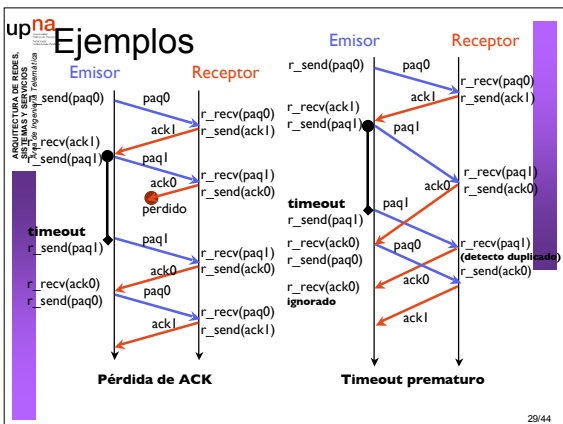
upna

Ejemplos

ARQUITECTURA DE REDES, SISTEMAS Y SERVICIOS
Área de Ingeniería Telemática

Emisor
Receptor

r_send(paq0)
paq0
r_recv(paq0)
r_send(ack1)
ack1
r_recv(ack1)
r_send(paq1)
paq1
ack0
r_recv(paq1)
r_send(ack0)
perdido
timeout
r_send(paq1)
paq1
r_recv(paq1)
r_send(ack0)
ack0
r_recv(ack0)
r_send(paq0)
paq0
r_recv(paq0)
r_send(ack1)
ack1

Pérdida de ACK

Emisor
Receptor

r_send(paq0)
paq0
r_recv(paq0)
r_send(ack1)
ack1
r_recv(ack1)
r_send(paq1)
paq1
r_recv(paq1)
r_send(ack0)
ack0
timeout
r_send(paq1)
paq1
r_recv(ack0)
r_send(paq0)
paq0
r_recv(paq1)
(detecto duplicado)
r_send(ack0)
ack0
r_recv(ack0)
ignorado
ack1

Timeout prematuro

29/44